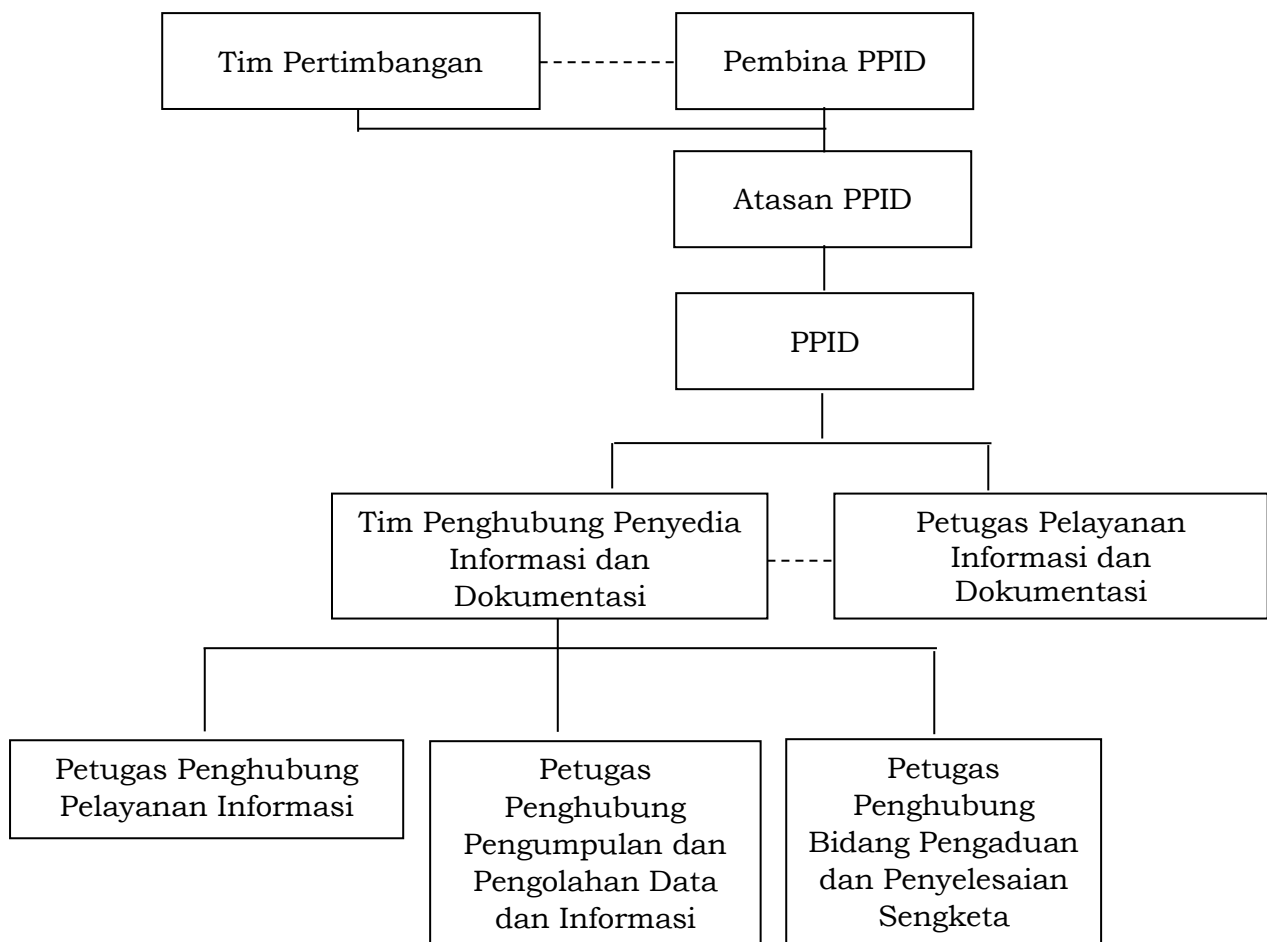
Tim Pertimbangan

Pembina PPID

Atasan PPID

PPID

Tim Penghubung Penyedia Informasi dan Dokumentasi

Petugas Pelayanan Informasi dan Dokumentasi

Petugas Penghubung Pelayanan Informasi

Petugas Penghubung Pengumpulan dan Pengolahan Data dan Informasi

Petugas Penghubung Bidang Pengaduan dan Penyelesaian Sengketa